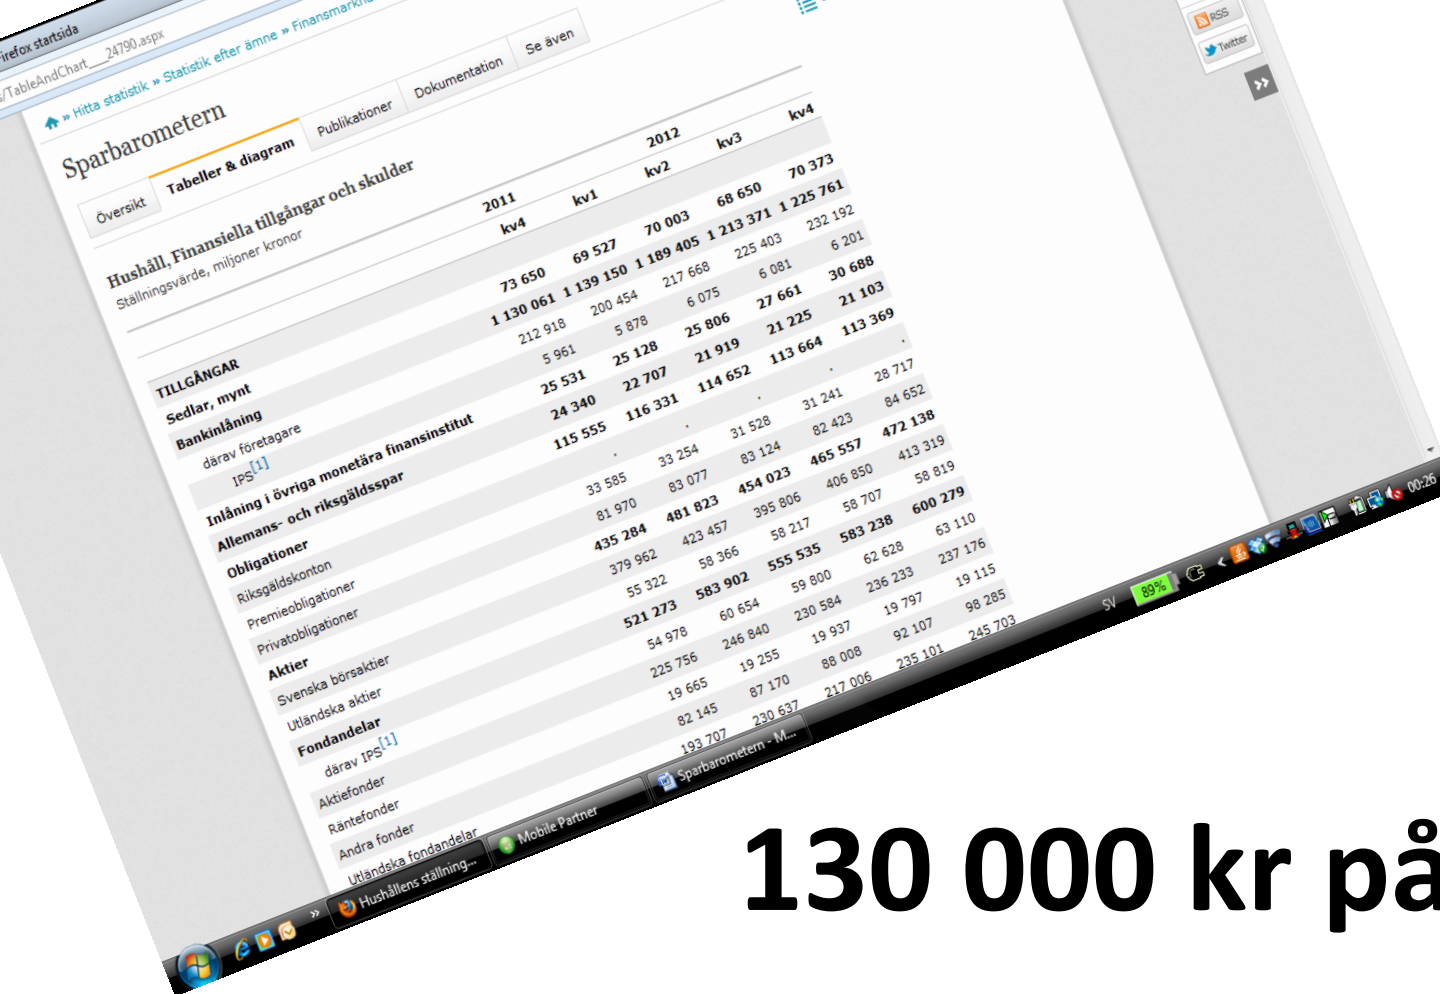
Firefox startsida
/TableAndChart___24790.aspx

» Hitta statistik » Statistik efter ämne » Finansmark

Sparbarometern

Översikt | Tabeller & diagram | Publikationer | Dokumentation | Se även

RSS
Twitter

Hushåll, Finansiella tillgångar och skulder
Ställningsvärde, miljoner kronor

| | 2011 kv4 | 2012 kv1 | kv2 | kv3 | kv4 |
|---|---|---|---|---|---|
| TILLGÅNGAR | | | | | |
| Sedlar, mynt | 73 650 | 69 527 | 70 003 | 68 650 | 70 373 |
| Bankinlåning | 1 130 061 | 1 139 150 | 1 189 405 | 1 213 371 | 1 225 761 |
| därav företagare | 212 918 | 200 454 | 217 668 | 225 403 | 232 192 |
| IPS[1] | 5 961 | 5 878 | 6 075 | 6 081 | 6 201 |
| Inlåning i övriga monetära finansinstitut | 25 128 | 25 806 | 27 661 | 30 688 | |
| Allemans- och riksgäldsspar | 25 531 | 22 707 | 21 919 | 21 225 | 21 103 |
| Obligationer | 24 340 | 116 331 | 114 652 | 113 664 | 113 369 |
| Riksgäldskonton | 115 555 | . | . | . | . |
| Premieobligationer | . | 33 254 | 31 528 | 31 241 | 28 717 |
| Privatobligationer | 33 585 | 83 077 | 83 124 | 82 423 | 84 652 |
| Aktier | 81 970 | 481 823 | 454 023 | 465 557 | 472 138 |
| Svenska börsaktier | 435 284 | 423 457 | 395 806 | 406 850 | 413 319 |
| Utländska aktier | 379 962 | 58 366 | 58 217 | 58 707 | 58 819 |
| Fondandelar | 55 322 | 583 902 | 555 535 | 583 238 | 600 279 |
| därav IPS[1] | 521 273 | 60 654 | 59 800 | 62 628 | 63 110 |
| Aktiefonder | 54 978 | 246 840 | 230 584 | 236 233 | 237 176 |
| Räntefonder | 225 756 | 19 255 | 19 937 | 19 797 | 19 115 |
| Andra fonder | 19 665 | 87 170 | 88 008 | 92 107 | 98 285 |
| Utländska fondandelar | 82 145 | 230 637 | 217 006 | 235 101 | 245 703 |
| | 193 707 | | | | |

Hushållens ställning... | Mobile Partner | Sparbarometern - M...
SV 89% 00:26

130 000 kr på